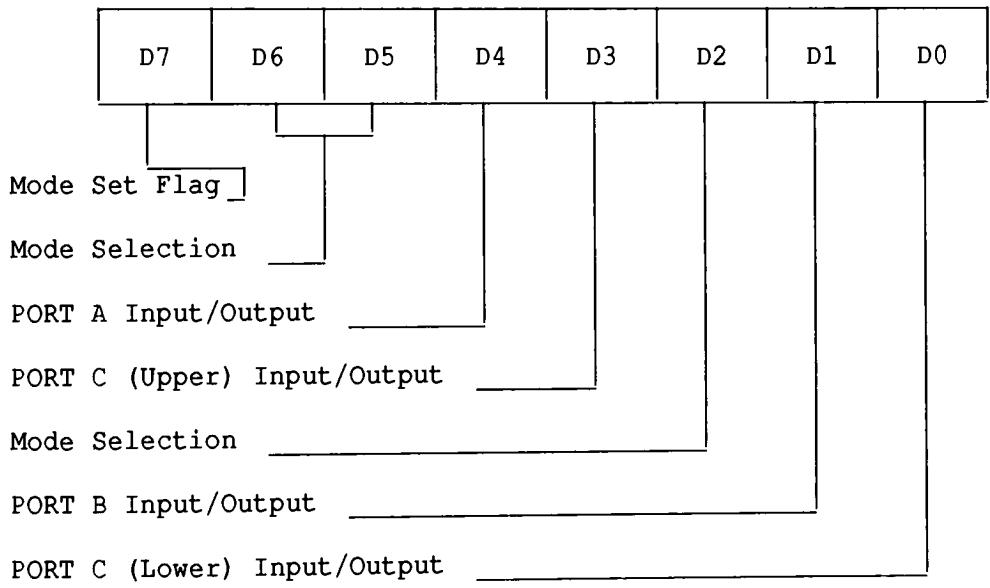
| D7 | D6 | D5 | D4 | D3 | D2 | D1 | D0 |
|---|---|---|---|---|---|---|---|

Mode Set Flag

Mode Selection

PORT A Input/Output

PORT C (Upper) Input/Output

Mode Selection

PORT B Input/Output

PORT C (Lower) Input/Output